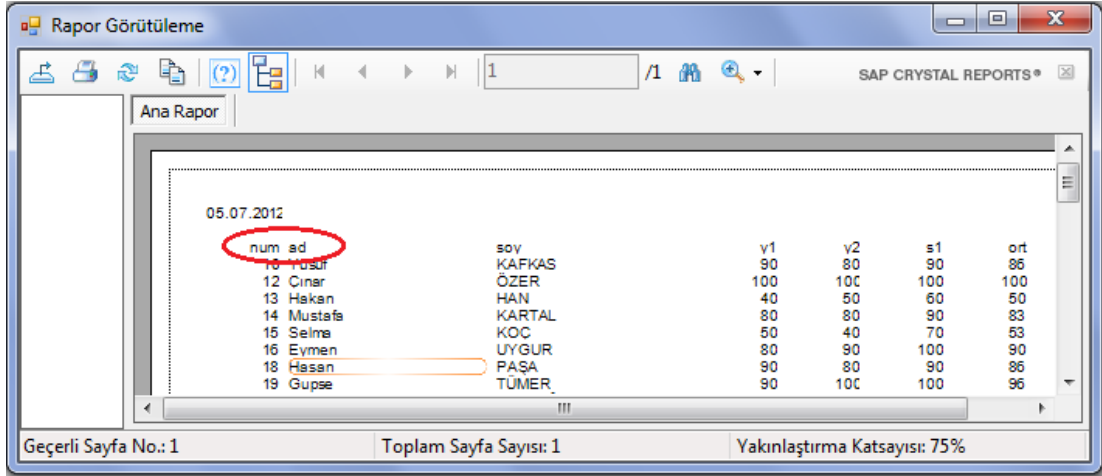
Rapor Görütüleme

1 /1 SAP CRYSTAL REPORTS®

Ana Rapor

05.07.2012

| num | ad | soy | y1 | y2 | s1 | ort |
|---|---|---|---|---|---|---|
| 10 | Yusuf | KAFKAS | 90 | 80 | 90 | 86 |
| 12 | Cınar | ÖZER | 100 | 100 | 100 | 100 |
| 13 | Hakan | HAN | 40 | 50 | 60 | 50 |
| 14 | Mustafa | KARTAL | 80 | 80 | 90 | 83 |
| 15 | Selma | KOC | 50 | 40 | 70 | 53 |
| 16 | Eymen | UYGUR | 80 | 90 | 100 | 90 |
| 18 | Hasan | PAŞA | 90 | 80 | 90 | 86 |
| 19 | Gupse | TÜMER | 90 | 100 | 100 | 96 |

Geçerli Sayfa No.: 1 Toplam Sayfa Sayısı: 1 Yakınlaştırma Katsayısı: 75%